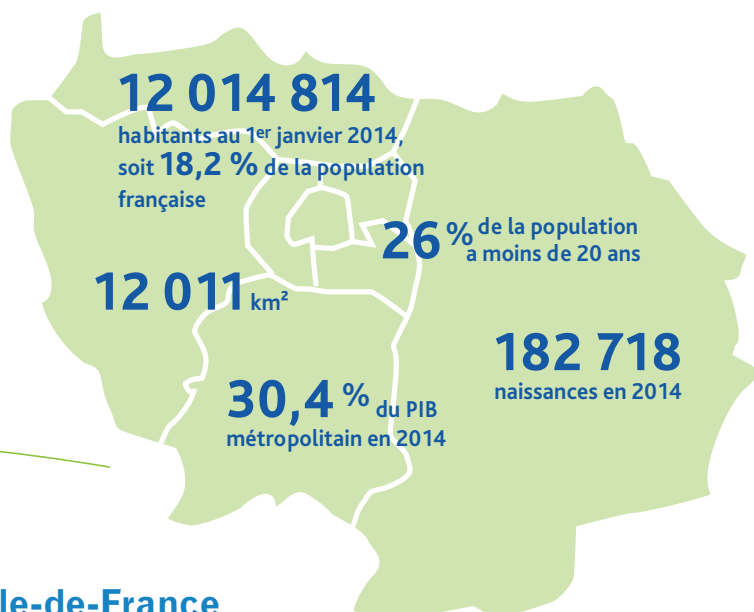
12 014 814
habitants au 1$^{er}$ janvier 2014, soit 18,2 % de la population française

26 % de la population a moins de 20 ans

12 011 km²

182 718
naissances en 2014

30,4 % du PIB métropolitain en 2014

le-de-France